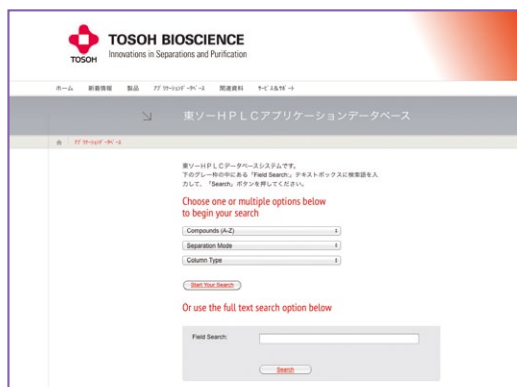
TOSOH TOSOH BIOSCIENCE
Innovations in Separations and Purification

ホーム 新着情報 製品 アプリケーションデータベース 関連資料 サイズ&サポート

東ソーＨＰＬＣアプリケーションデータベース

アプリケーションデータベース

東ソーＨＰＬＣデータベースシステムです。
下のグレー枠の中にある「Field Search」テキストボックスに検索語を入力して、「Search」ボタンを押してください。

Choose one or multiple options below to begin your search

Compounds (A-Z)
Separation Mode
Column Type

Start Your Search

Or use the full text search option below

Field Search:

Search